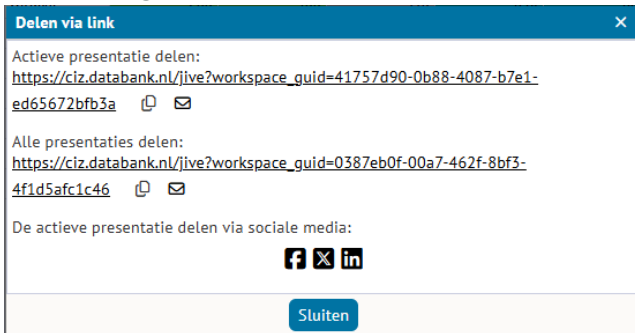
Delen via link ×

Actieve presentatie delen:
https://ciz.databank.nl/jive?workspace_guid=41757d90-0b88-4087-b7e1-ed65672bfb3a

Alle presentaties delen:
https://ciz.databank.nl/jive?workspace_guid=0387eb0f-00a7-462f-8bf3-4f1d5afc1c46

De actieve presentatie delen via sociale media:

Sluiten